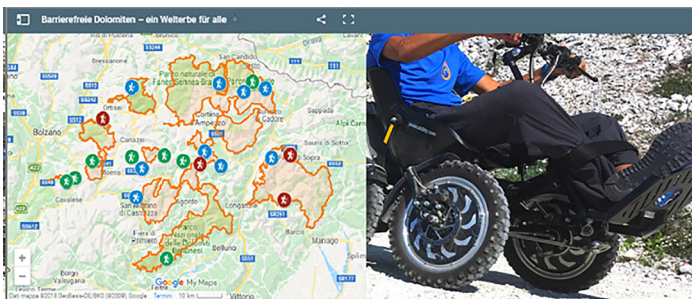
Barrierefreie Dolomiten – ein Welterbe für alle

Bressanone
Ortisei
Bolzano
San Candido
Parco naturale Fanes-Senes-Braies
Cortina d'Ampezzo
Sappada
Cadore
Alpi Carniche
Sauris di Sotto
Sopra
Canazei
San Martino di Castrozza
Agordo
Longarone
Cavalese
Fiera di Primiero
Parco Nazionale delle Dolomiti Bellunesi
Barcis
Maniago
Borgo Valsugana
Feltre
Vittorio
Google My Maps
Dati mappa ©2018 GeoBasis-DE/BKG (©2009), Google Termini 10 km
S621
S244
S242
S12
S48
S346
S50
A22
S612
S47
S251
S13
S52
S177
+
−